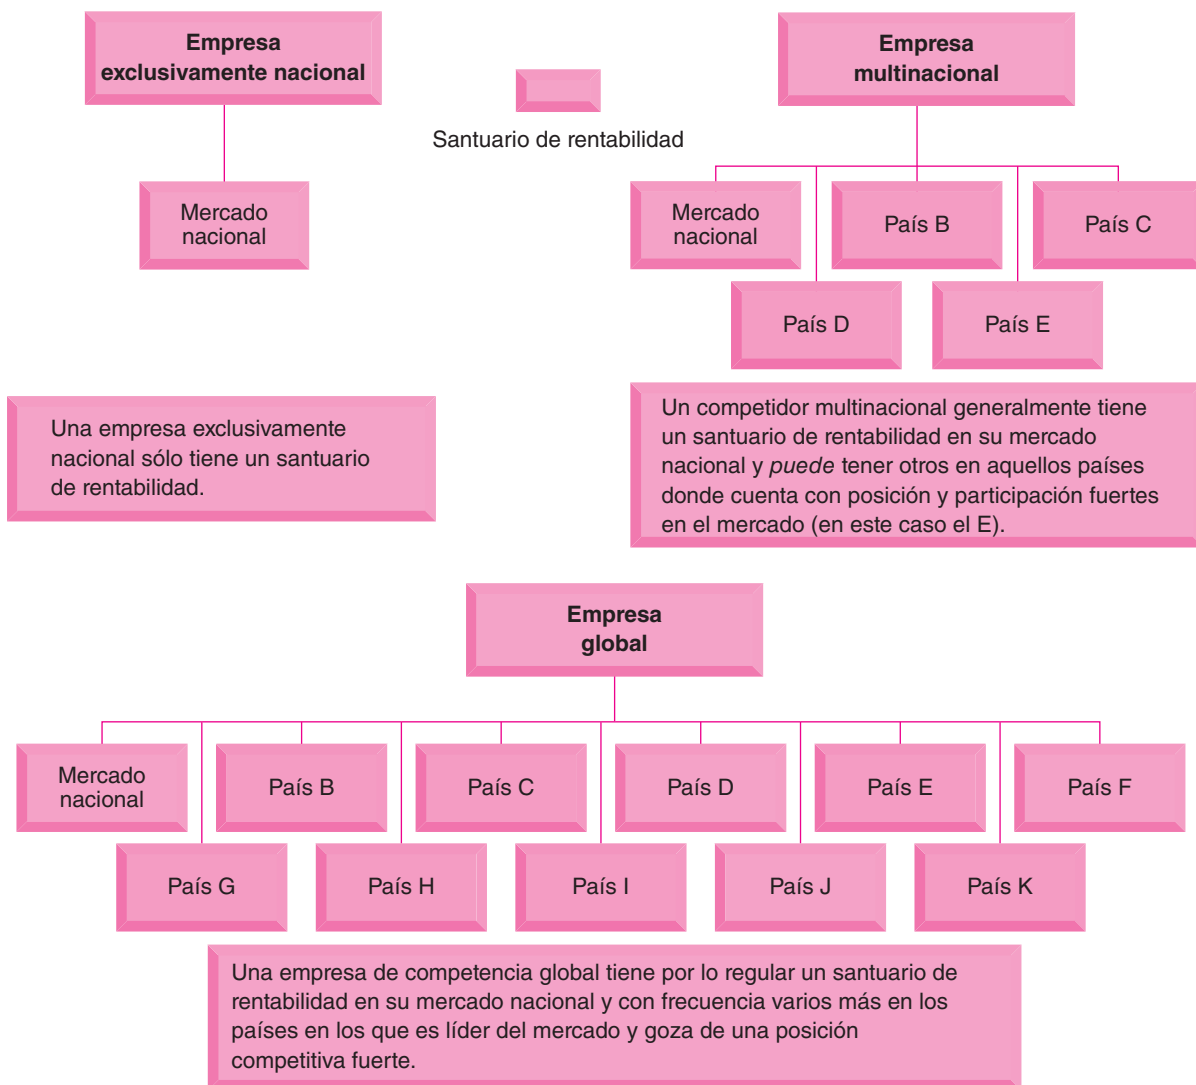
Empresa exclusivamente nacional

Santuario de rentabilidad

Empresa multinacional

Mercado nacional

Mercado nacional

País B

País C

País D

País E

Una empresa exclusivamente nacional sólo tiene un santuario de rentabilidad.

Un competidor multinacional generalmente tiene un santuario de rentabilidad en su mercado nacional y *puede* tener otros en aquellos países donde cuenta con posición y participación fuertes en el mercado (en este caso el E).

Empresa global

Mercado nacional

País B

País C

País D

País E

País F

País G

País H

País I

País J

País K

Una empresa de competencia global tiene por lo regular un santuario de rentabilidad en su mercado nacional y con frecuencia varios más en los países en los que es líder del mercado y goza de una posición competitiva fuerte.